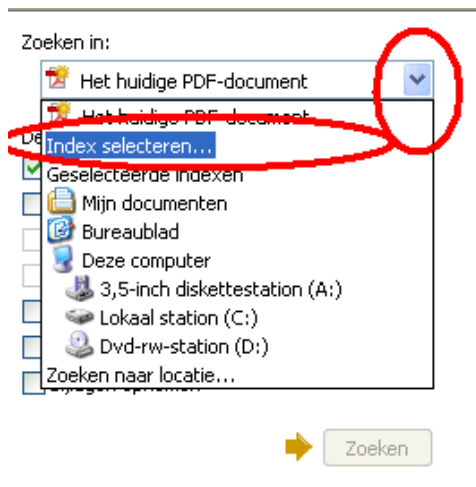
Zoeken in:

Het huidige PDF-document

Het huidige PDF-document

De

Index selecteren...

Geselecteerde indexen

Mijn documenten

Bureaublad

Deze computer

3,5-inch diskettestation (A:)

Lokaal station (C:)

Dvd-rw-station (D:)

Zoeken naar locatie...

Zoeken